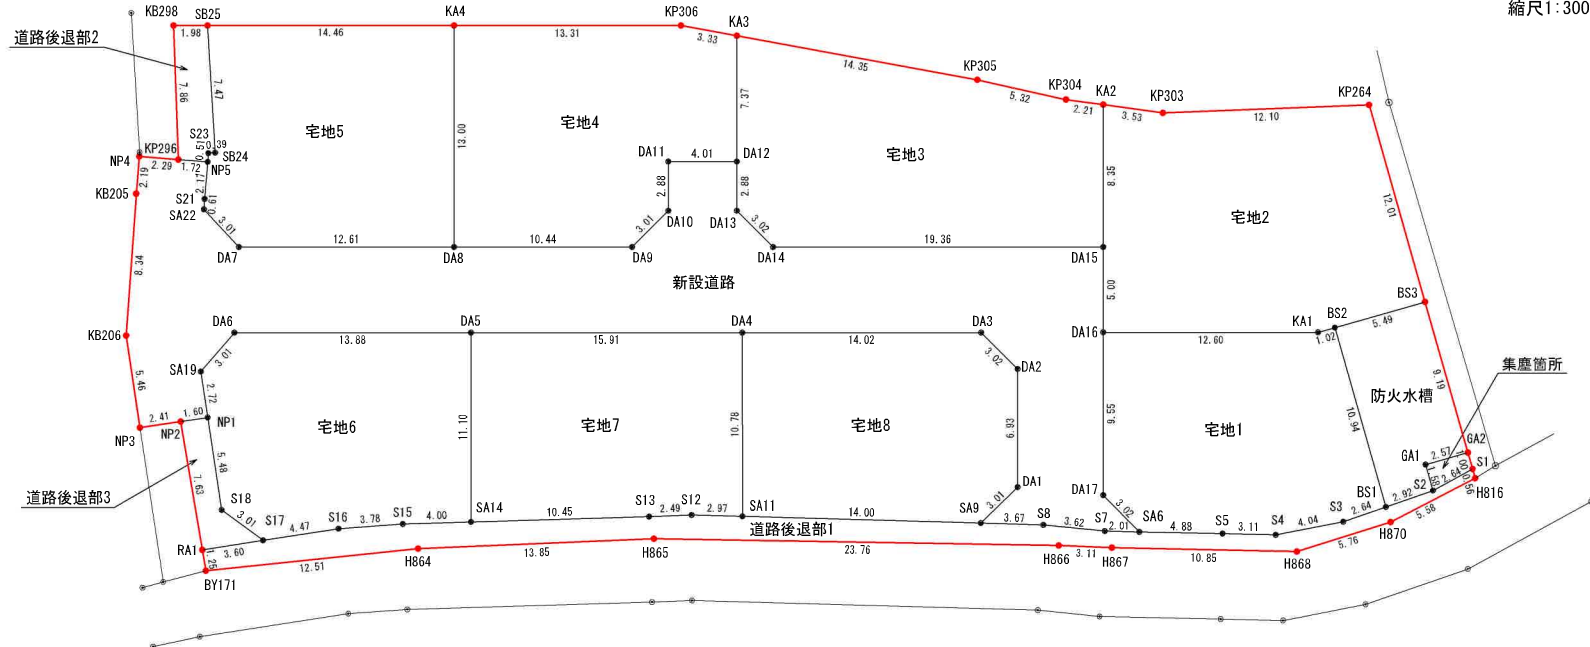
縮尺1:300

KB298 SB25 KA4 KP306 KA3

1.98 14.46 13.31 3.33 14.35

道路後退部2

7.86 7.47 13.00 7.37

KP305 KP304 KA2 KP303 KP264

5.32 2.21 3.53 12.10

宅地5 宅地4 宅地3 宅地2

S23 39 KP296 0.51 SB24 NP4 2.29 1.72 NP5 2.17 KB205 2.19 S21 0.61 SA22 3.01

DA11 4.01 DA12 2.88 2.88 3.01 DA10 DA13 3.02

8.35 12.01

DA7 12.61 DA8 10.44 DA9 DA14 19.36 DA15

8.34

新設道路

5.00

BS3

DA6 DA5 DA4 DA3 DA16 KA1 BS2

13.88 15.91 14.02 12.60 5.49 1.02

KB206 3.01 SA19 3.02 DA2

2.72

5.46

2.41 1.60 NP1 NP3 NP2

宅地6 宅地7 宅地8 宅地1 防火水槽

11.10 10.78 6.93 9.55 10.94 9.19

集塵箇所

5.48 7.63

GA1 2.57 GA2 1.00 1.58 0.56 S1 2.64 S2 H816

道路後退部3

S18 3.01 S17 4.47 S16 3.78 S15 4.00 SA14 10.45 S13 2.49 S12 2.97 SA11 14.00 SA9 3.01 DA1 DA17 3.02 S8 3.67 S7 3.62 2.01 SA6 4.88 S5 3.11 S4 4.04 S3 2.64 BS1 2.92 5.58

道路後退部1

RA1 3.60 1.25 BY171 12.51 H864 13.85 H865 23.76 H866 3.11 H867 10.85 H868 5.76 H870